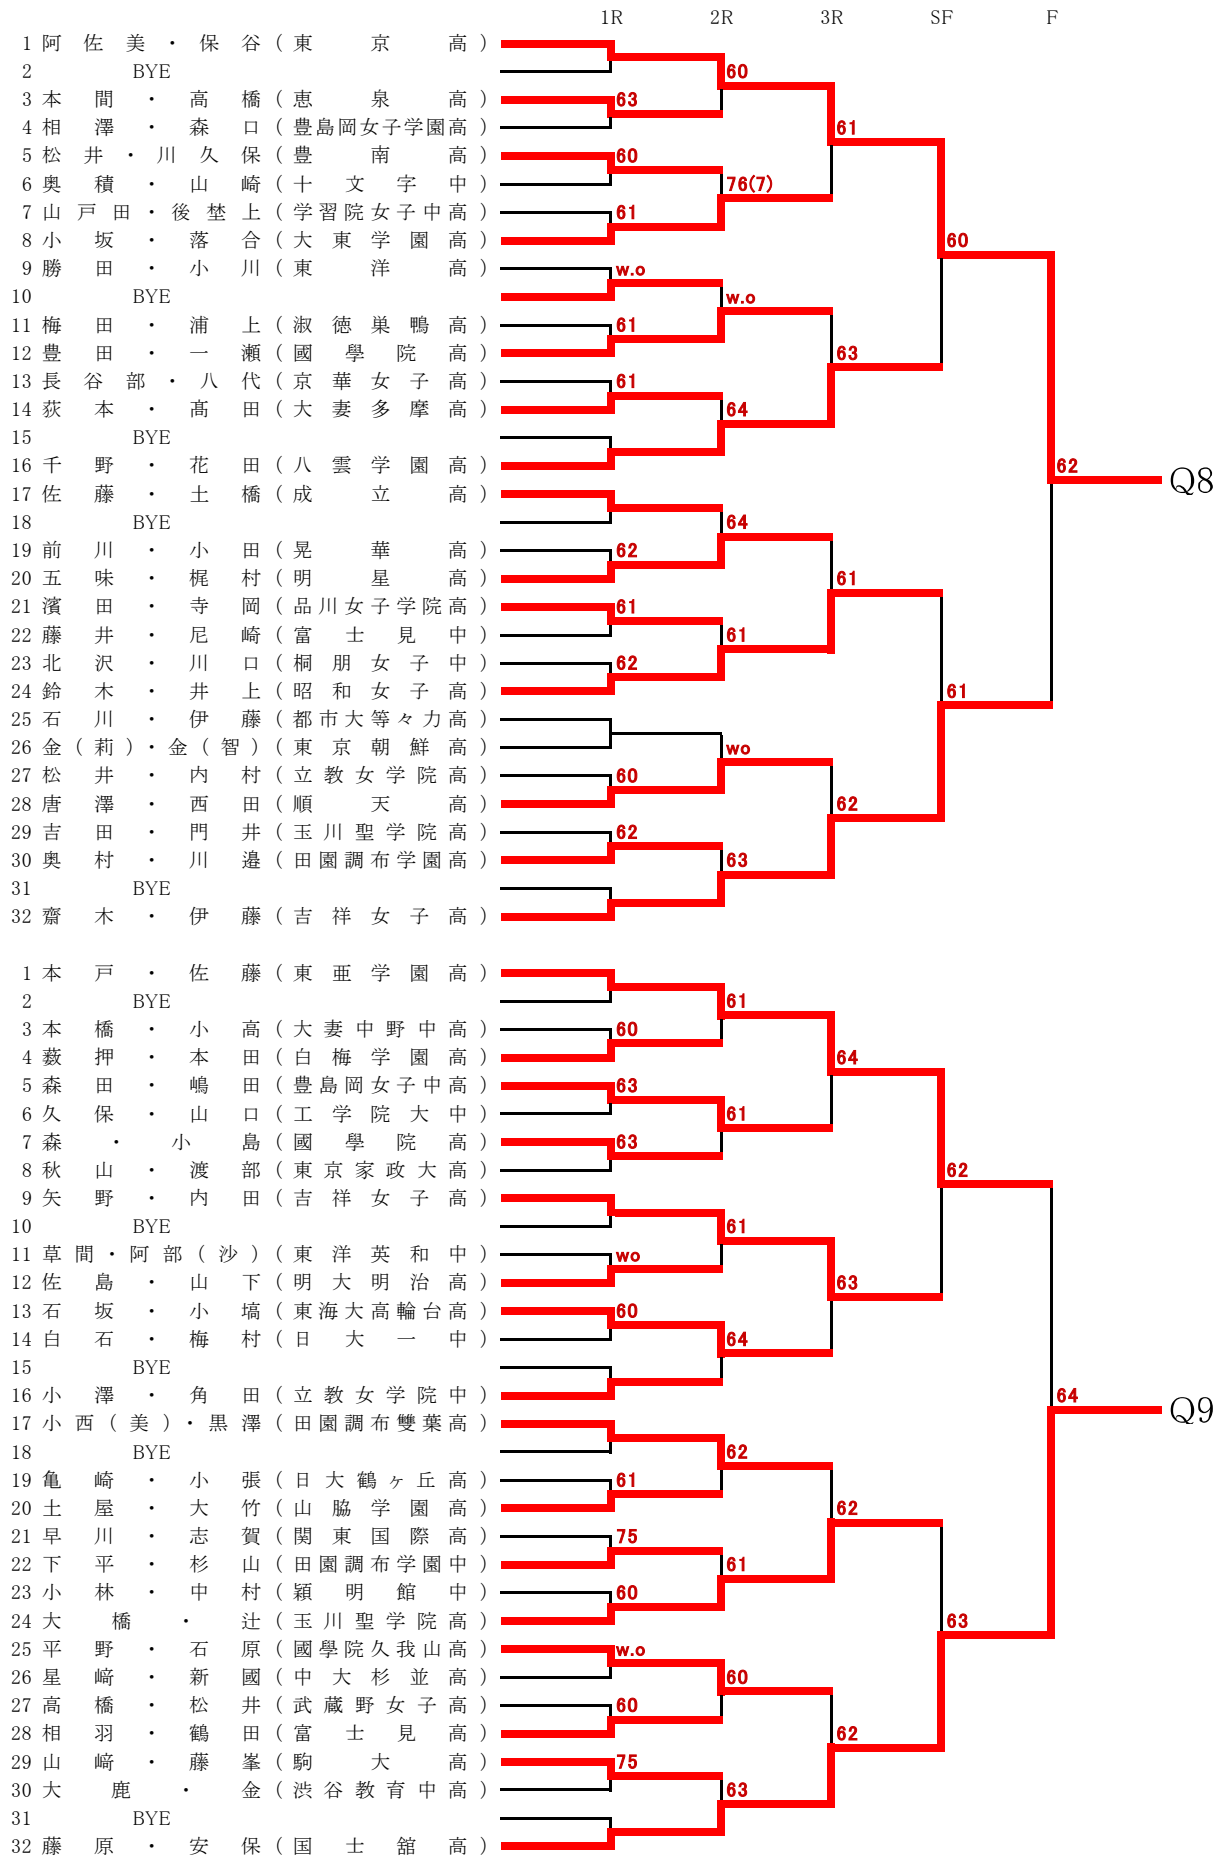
1R 2R 3R SF F

1 阿佐美・保谷（東京高）
2 BYE
3 本間・高橋（恵泉高）
4 相澤・森口（豊島岡女子学園高）
5 松井・川久保（豊南高）
6 奥積・山崎（十文字中）
7 山戸田・後埜上（学習院女子中高）
8 小坂・落合（大東学園高）
9 勝田・小川（東洋高）
10 BYE
11 梅田・浦上（淑徳巣鴨高）
12 豊田・一瀬（國學院高）
13 長谷部・八代（京華女子高）
14 荻本・髙田（大妻多摩高）
15 BYE
16 千野・花田（八雲学園高）
17 佐藤・土橋（成立高）
18 BYE
19 前川・小田（晃華高）
20 五味・梶村（明星高）
21 濱田・寺岡（品川女子学院高）
22 藤井・尼崎（富士見中）
23 北沢・川口（桐朋女子中）
24 鈴木・井上（昭和女子高）
25 石川・伊藤（都市大等々力高）
26 金（莉）・金（智）（東京朝鮮高）
27 松井・内村（立教女学院高）
28 唐澤・西田（順天高）
29 吉田・門井（玉川聖学院高）
30 奥村・川邉（田園調布学園高）
31 BYE
32 齋木・伊藤（吉祥女子高）

63 60 61 w.o 61 61 62 61 62 60 62
60 76(7) w.o 64 64 61 wo 63
61 63 61 62
60 61
62
Q8

1 本戸・佐藤（東亜学園高）
2 BYE
3 本橋・小高（大妻中野中高）
4 藪押・本田（白梅学園高）
5 森田・嶋田（豊島岡女子中高）
6 久保・山口（工学院大中）
7 森・小島（國學院高）
8 秋山・渡部（東京家政大高）
9 矢野・内田（吉祥女子高）
10 BYE
11 草間・阿部（沙）（東洋英和中）
12 佐島・山下（明大明治高）
13 石坂・小塙（東海大高輪台高）
14 白石・梅村（日大一中）
15 BYE
16 小澤・角田（立教女学院中）
17 小西（美）・黒澤（田園調布雙葉高）
18 BYE
19 亀崎・小張（日大鶴ヶ丘高）
20 土屋・大竹（山脇学園高）
21 早川・志賀（関東国際高）
22 下平・杉山（田園調布学園中）
23 小林・中村（穎明館中）
24 大橋・辻（玉川聖学院高）
25 平野・石原（國學院久我山高）
26 星﨑・新國（中大杉並高）
27 高橋・松井（武蔵野女子高）
28 相羽・鶴田（富士見高）
29 山崎・藤峯（駒大高）
30 大鹿・金（渋谷教育中高）
31 BYE
32 藤原・安保（国士舘高）

60 63 63 wo 60 61 75 60 w.o 60 75
61 61 61 64 62 61 60 63
64 63 62 62
62 63
64
Q9